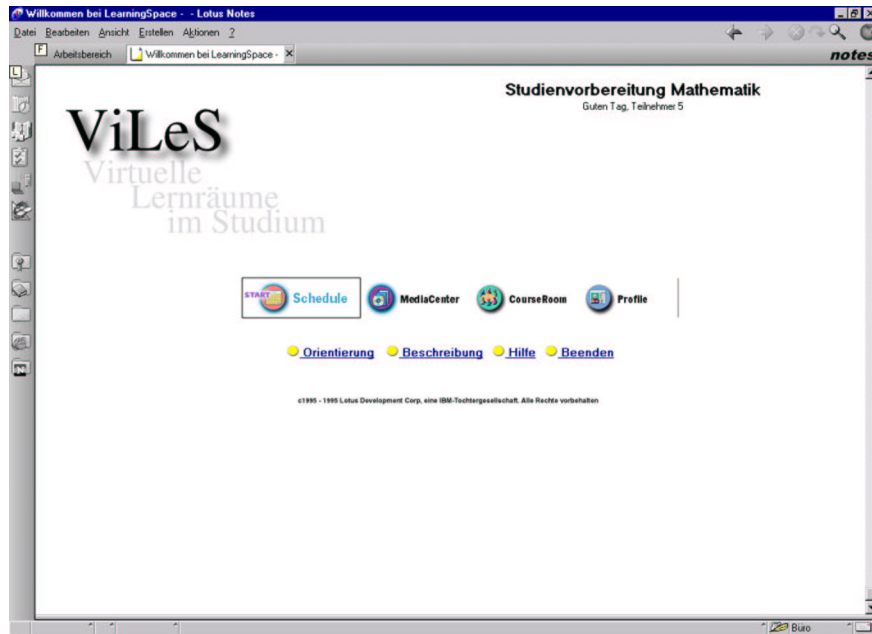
Willkommen bei LearningSpace - - Lotus Notes

Datei Bearbeiten Ansicht Erstellen Aktionen ?

notes

Arbeitsbereich Willkommen bei LearningSpace -

Studienvorbereitung Mathematik
Guten Tag, Teilnehmer 5

ViLeS
Virtuelle
Lernräume
im Studium

START Schedule MediaCenter CourseRoom Profile

Orientierung Beschreibung Hilfe Beenden

c1995 - 1998 Lotus Development Corp, eine IBM-Tochtergesellschaft. Alle Rechte vorbehalten

Büro